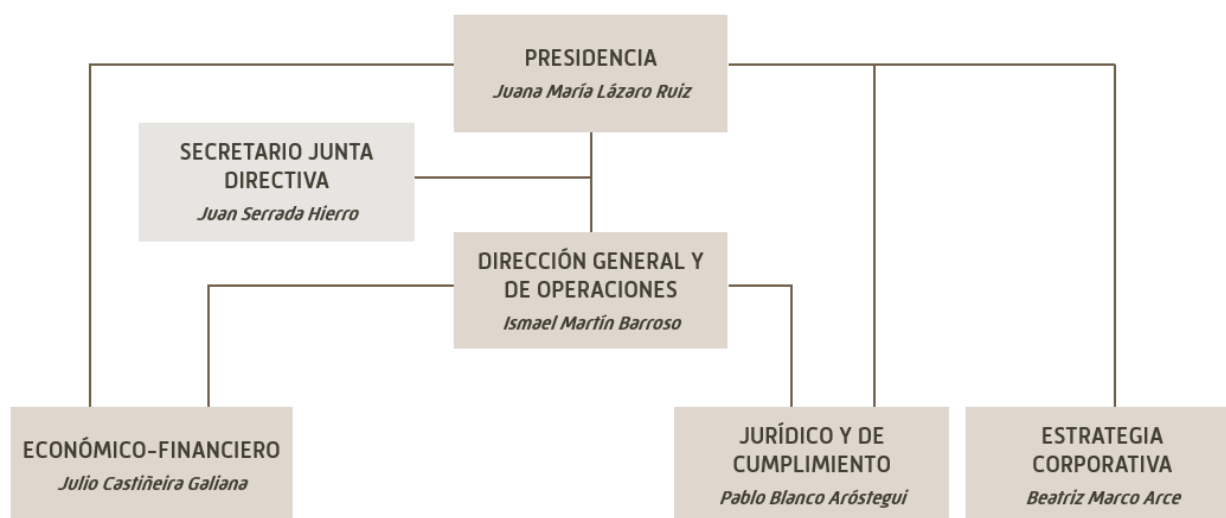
PRESIDENCIA
Juana María Lázaro Ruiz

SECRETARIO JUNTA DIRECTIVA
Juan Serrada Hierro

DIRECCIÓN GENERAL Y DE OPERACIONES
Ismael Martín Barroso

ECONÓMICO-FINANCIERO
Julio Castiñeira Galiana

JURÍDICO Y DE CUMPLIMIENTO
Pablo Blanco Aróstegui

ESTRATEGIA CORPORATIVA
Beatriz Marco Arce